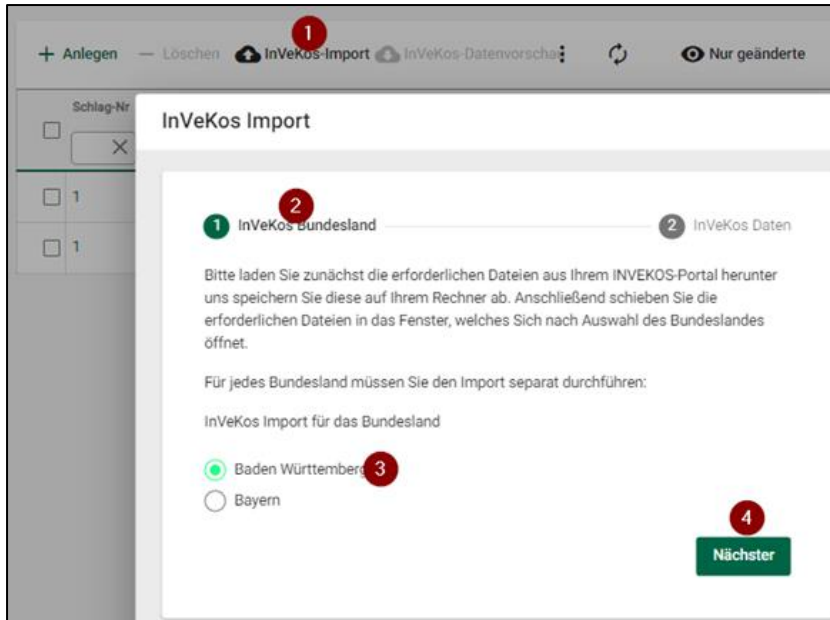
1

+ Anlegen — Löschen InVeKos-Import InVeKos-Datenvorschau ⋮ Nur geänderte

Schlag-Nr

1

1

InVeKos Import

1 InVeKos Bundesland 2 2 InVeKos Daten

Bitte laden Sie zunächst die erforderlichen Dateien aus Ihrem INVEKOS-Portal herunter uns speichern Sie diese auf Ihrem Rechner ab. Anschließend schieben Sie die erforderlichen Dateien in das Fenster, welches Sich nach Auswahl des Bundeslandes öffnet.

Für jedes Bundesland müssen Sie den Import separat durchführen:

InVeKos Import für das Bundesland

Baden Württemberg 3

Bayern

4

Nächster